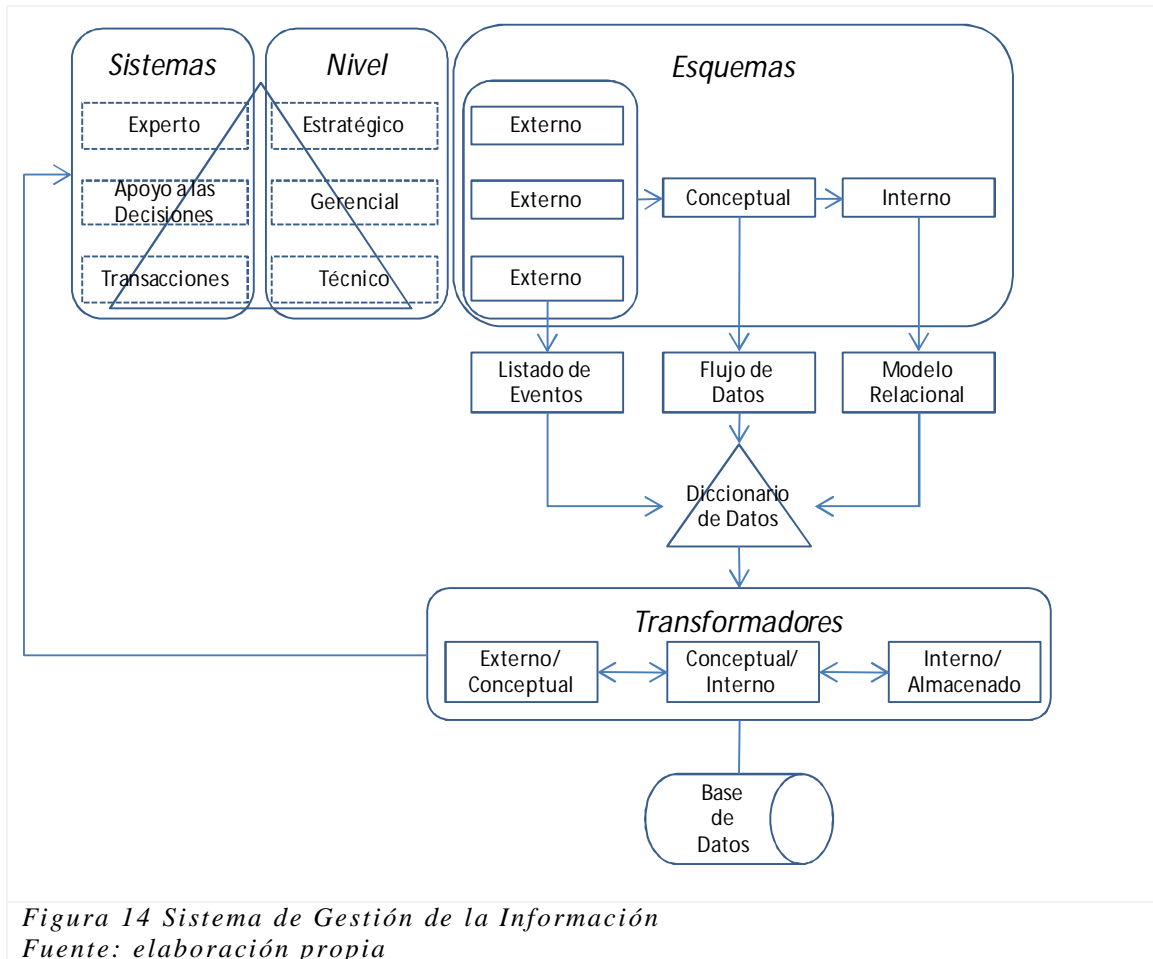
Sistemas

Experto

Apoyo a las Decisiones

Transacciones

Nivel

Estratégico

Gerencial

Técnico

Esquemas

Externo

Externo

Externo

Conceptual

Interno

Listado de Eventos

Flujo de Datos

Modelo Relacional

Diccionario de Datos

Transformadores

Externo/ Conceptual

Conceptual/ Interno

Interno/ Almacenado

Base de Datos

*Figura 14 Sistema de Gestión de la Información*
*Fuente: elaboración propia*